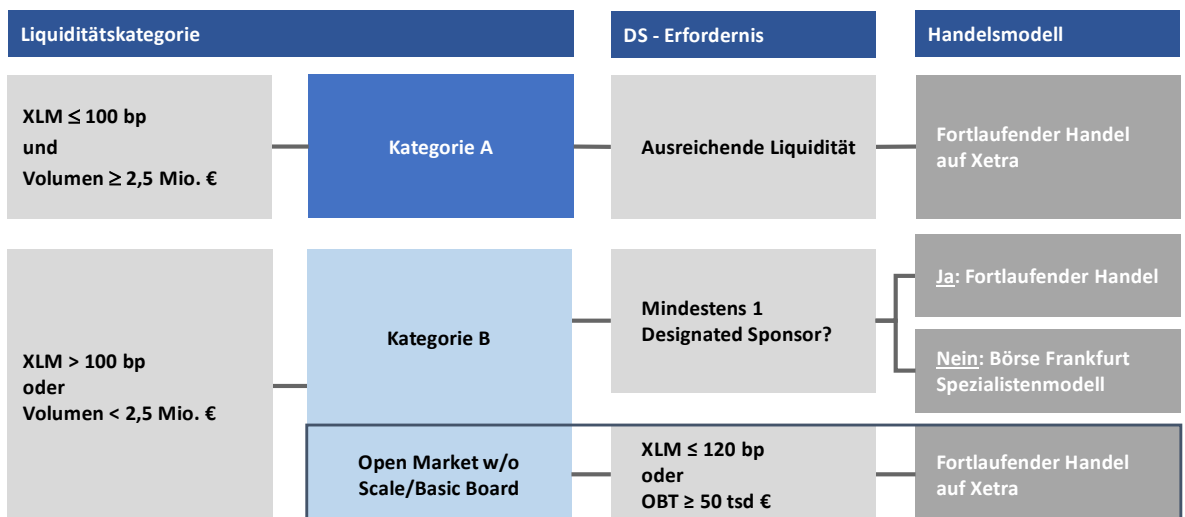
Liquiditätskategorie

DS - Erfordernis

Handelsmodell

XLM $\leq$ 100 bp
und
Volumen $\geq$ 2,5 Mio. €

Kategorie A

Ausreichende Liquidität

Fortlaufender Handel auf Xetra

XLM > 100 bp
oder
Volumen < 2,5 Mio. €

Kategorie B

Mindestens 1 Designated Sponsor?

Ja: Fortlaufender Handel

Nein: Börse Frankfurt Spezialistenmodell

Open Market w/o Scale/Basic Board

XLM $\leq$ 120 bp
oder
OBT $\geq$ 50 tsd €

Fortlaufender Handel auf Xetra